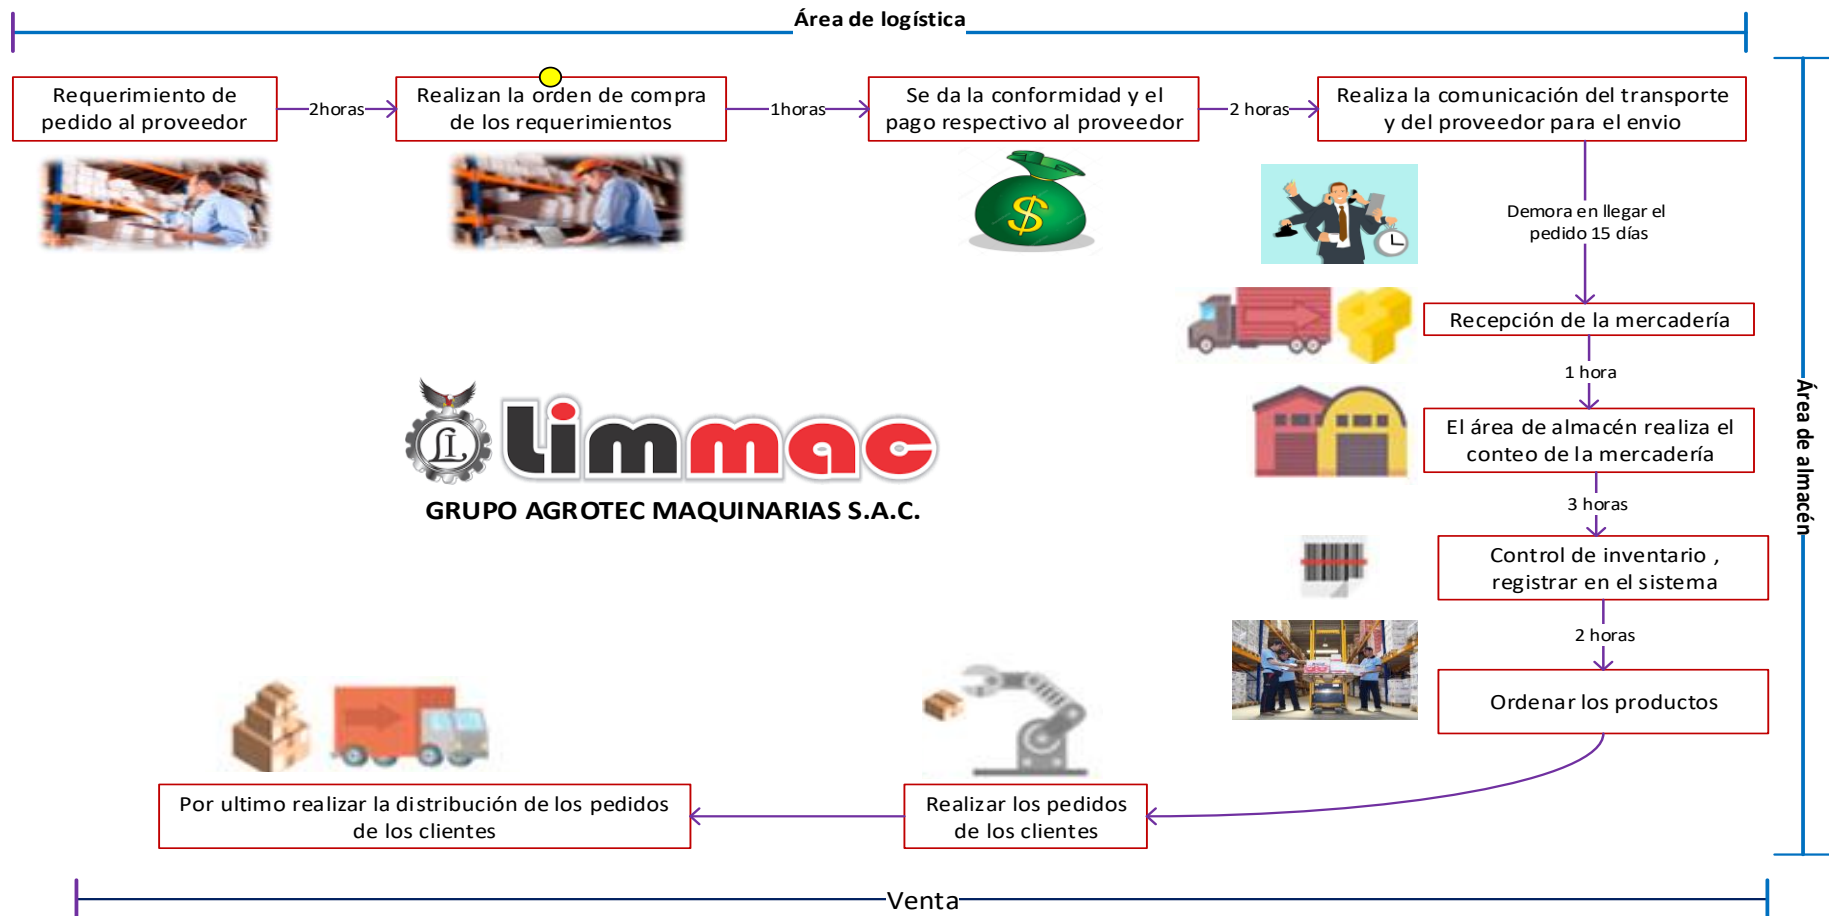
Área de logística

Requerimiento de pedido al proveedor

2horas

Realizan la orden de compra de los requerimientos

1horas

Se da la conformidad y el pago respectivo al proveedor

2 horas

Realiza la comunicación del transporte y del proveedor para el envio

Demora en llegar el pedido 15 días

Recepción de la mercadería

1 hora

El área de almacén realiza el conteo de la mercadería

3 horas

Control de inventario , registrar en el sistema

2 horas

Ordenar los productos

Área de almacén

limmac

GRUPO AGROTEC MAQUINARIAS S.A.C.

Realizar los pedidos de los clientes

Por ultimo realizar la distribución de los pedidos de los clientes

Venta